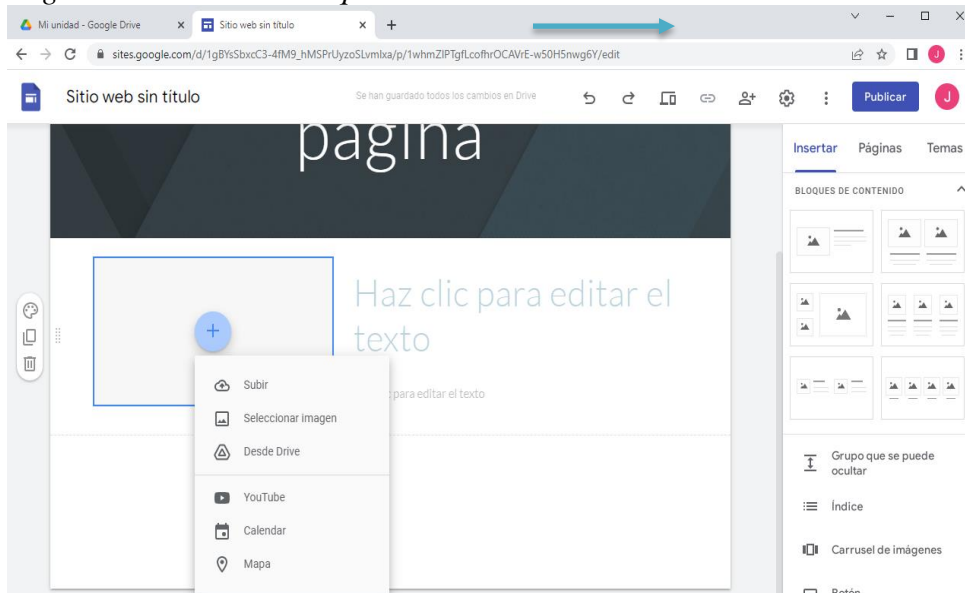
Mi unidad - Google Drive
Sitio web sin título
sites.google.com/d/1gBYsSbxcC3-4fM9_hMSPrUyzoSLvmlxa/p/1whmZIPTgfLcofhrOCAVrE-w50H5nwg6Y/edit
J
Sitio web sin título
Se han guardado todos los cambios en Drive
Publicar
J
página
Insertar
Páginas
Temas
BLOQUES DE CONTENIDO
Haz clic para editar el texto
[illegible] para editar el texto
Subir
Seleccionar imagen
Desde Drive
YouTube
Calendar
Mapa
Grupo que se puede ocultar
Índice
Carrusel de imágenes
Botón